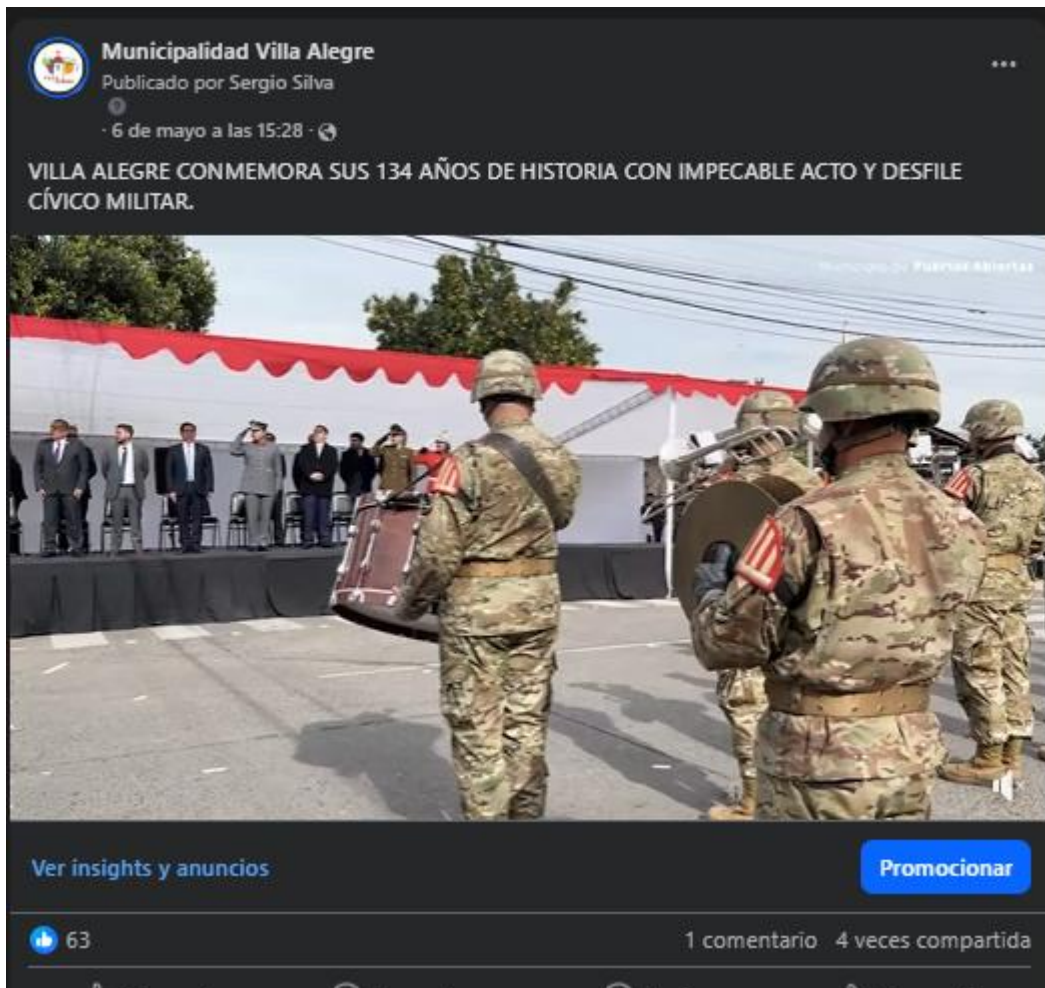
Municipalidad Villa Alegre
Publicado por Sergio Silva
· 6 de mayo a las 15:28 ·

VILLA ALEGRE CONMEMORA SUS 134 AÑOS DE HISTORIA CON IMPECABLE ACTO Y DESFILE CÍVICO MILITAR.

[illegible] Puertas Abiertas

Ver insights y anuncios

Promocionar

63

1 comentario 4 veces compartida